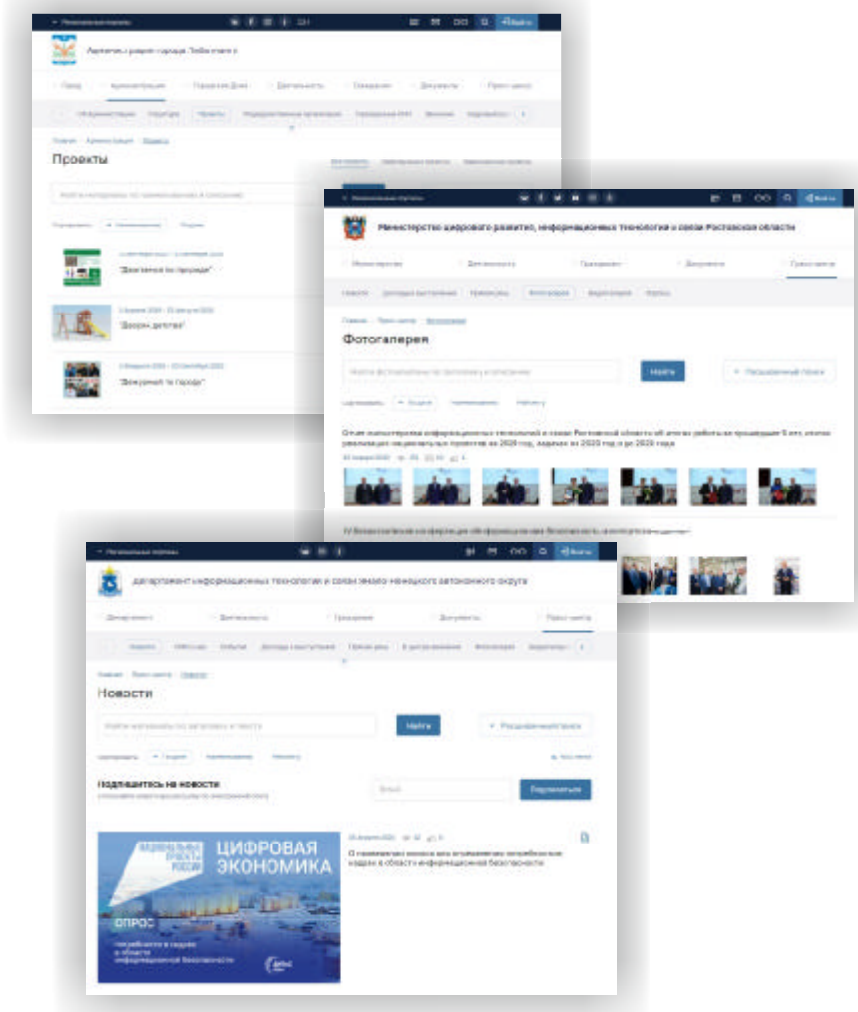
Проекты

"Двигаемся по природе"

"Дворик детства"

Министерство цифрового развития, информационных технологий и связи Ростовской области

Фотогалерея

Найти

Департамент информационных технологий и связи Ямало-Ненецкого автономного округа

Новости

Найти

Расширенный поиск

Подпишитесь на новости

Подписаться

ЦИФРОВАЯ ЭКОНОМИКА

ОПРОС

О проведении опроса для определения потребностей кадров в области информационной безопасности